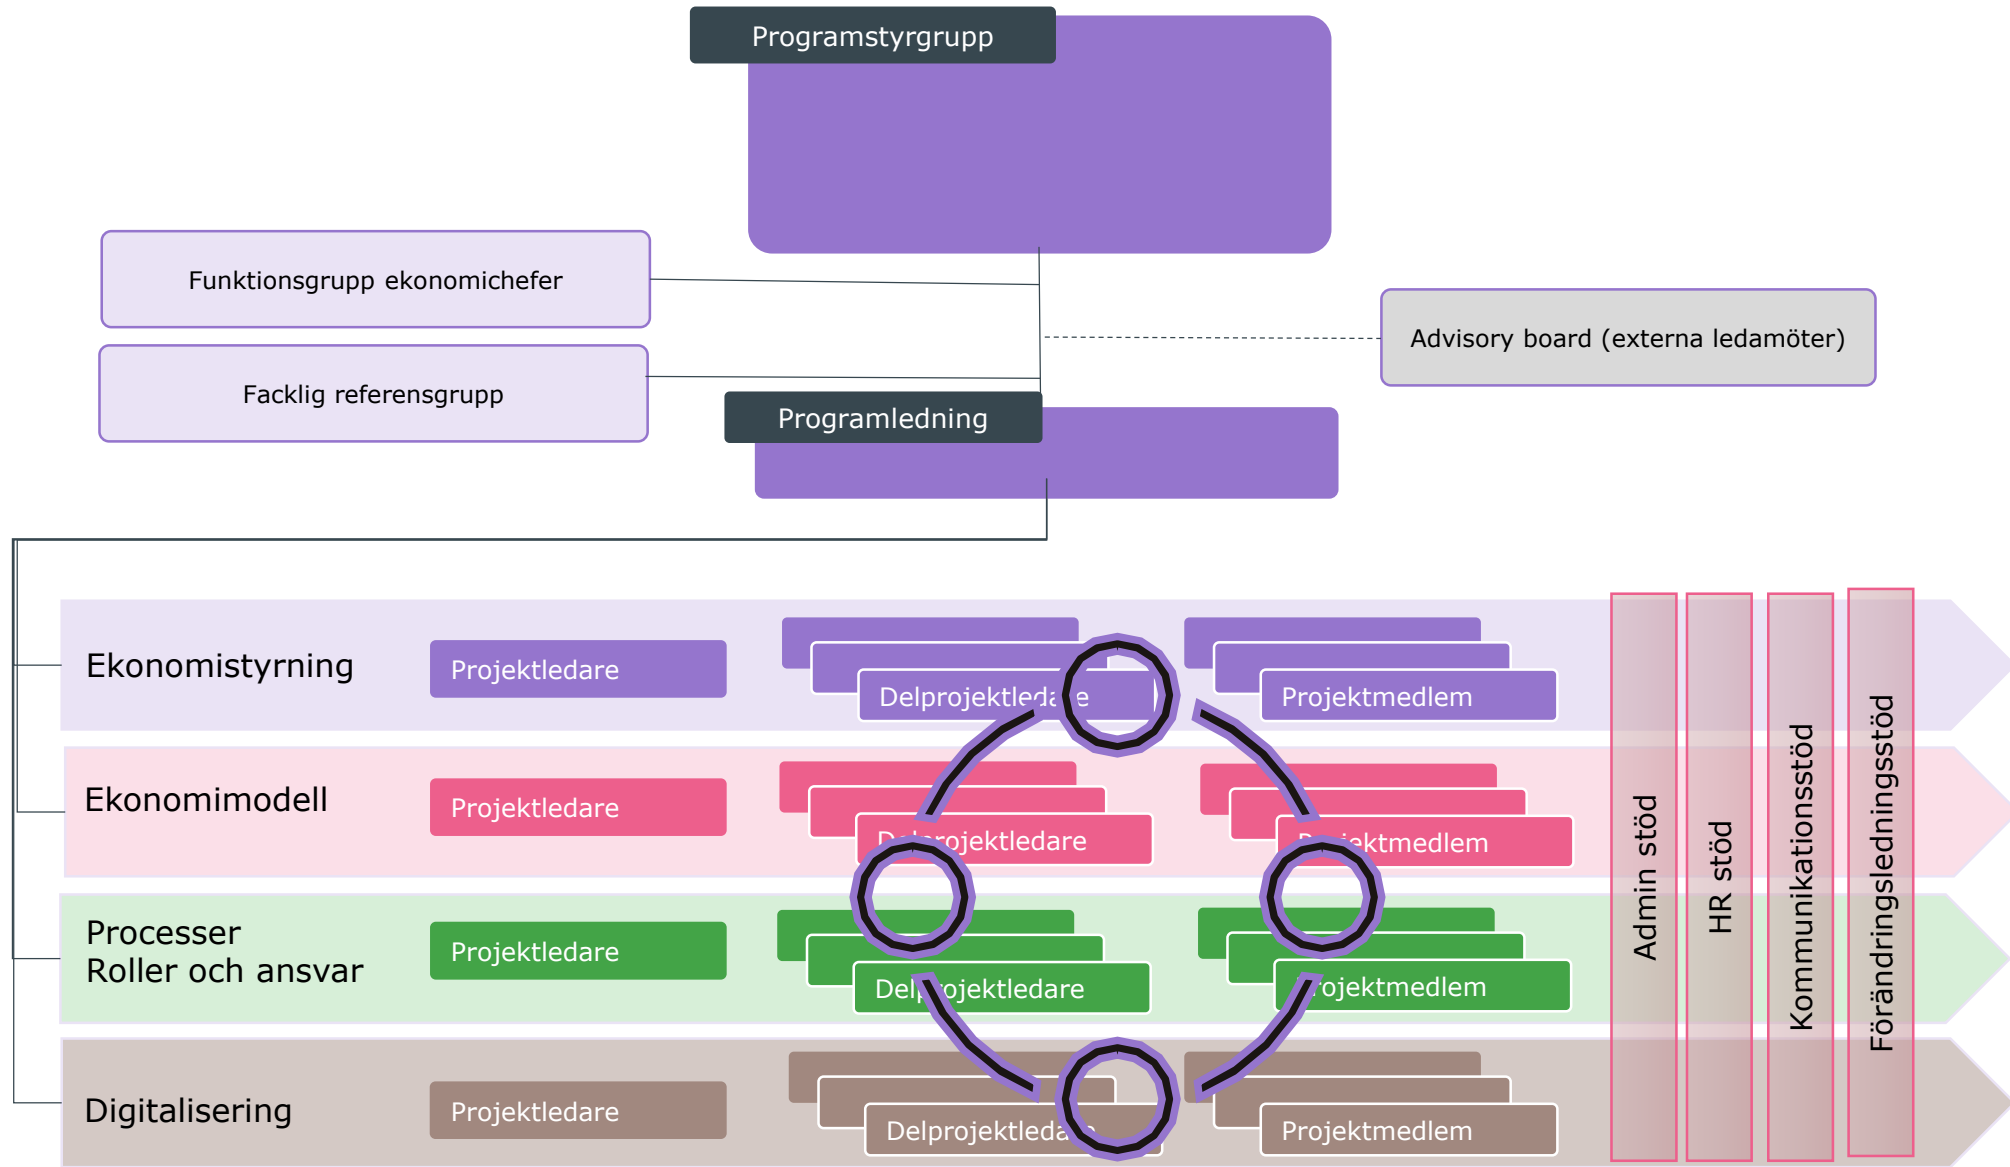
Programstyrgrupp

Funktionsgrupp ekonomichefer

Facklig referensgrupp

Advisory board (externa ledamöter)

Programledning

Ekonomistyrning

Projektledare

Delprojektleda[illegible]e

Projektmedlem

Ekonomimodell

Projektledare

D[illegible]projektledare

P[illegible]jektmedlem

Processer
Roller och ansvar

Projektledare

Del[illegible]rojektledare

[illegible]ojektmedlem

Digitalisering

Projektledare

Delprojektleda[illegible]

Projektmedlem

Admin stöd

HR stöd

Kommunikationsstöd

Förändringsledningsstöd